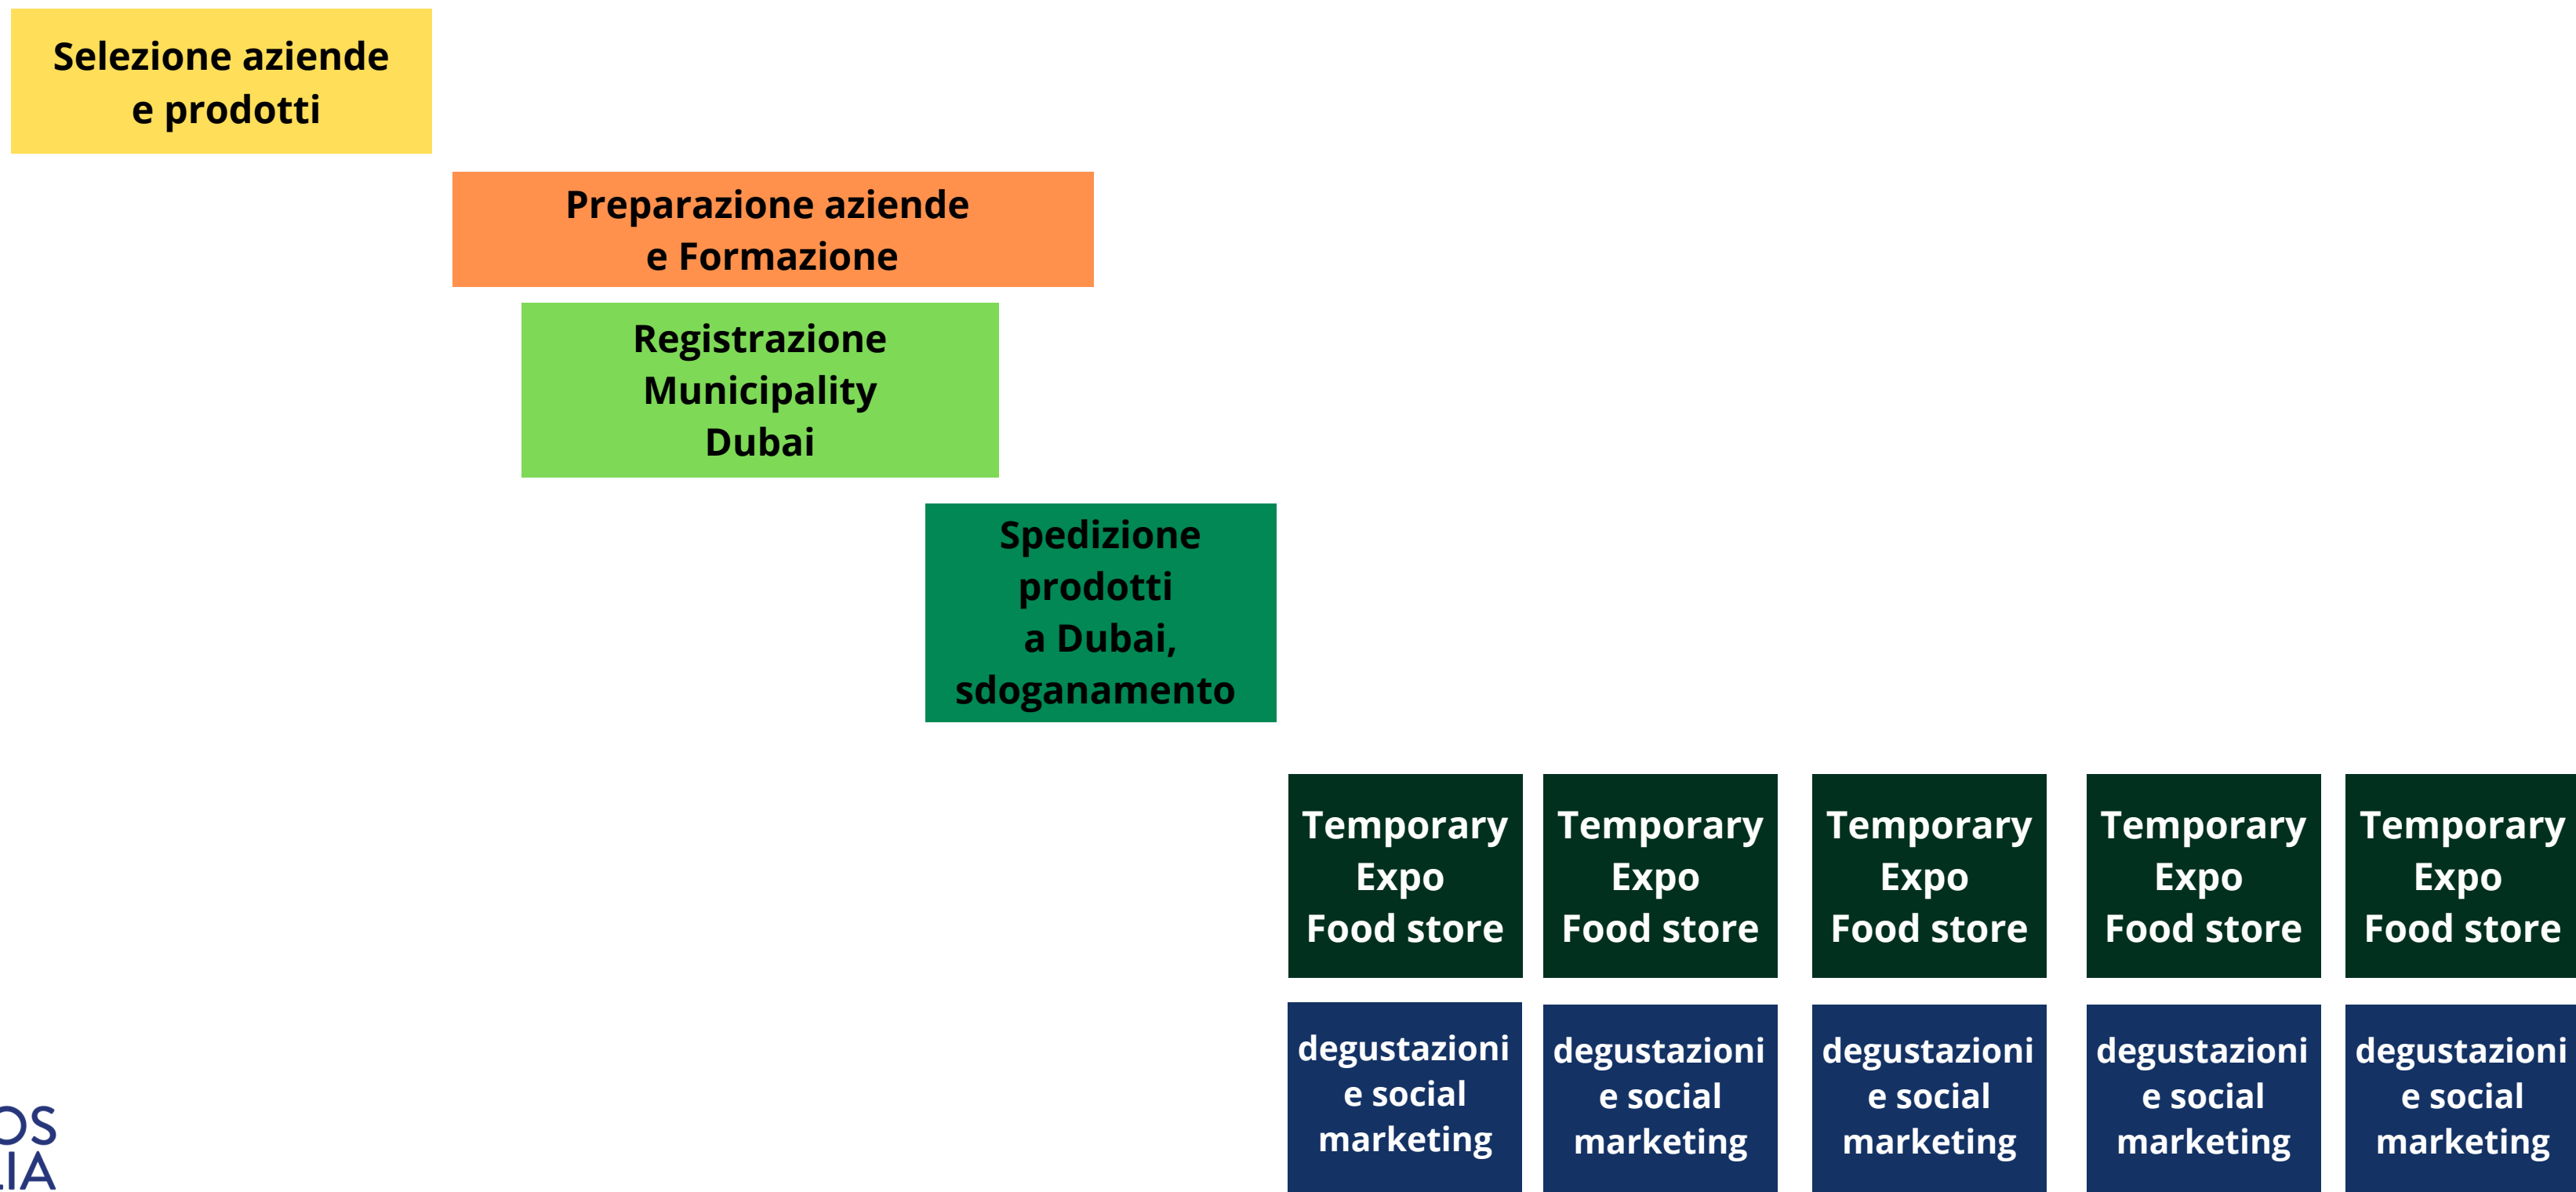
Selezione aziende e prodotti

Preparazione aziende e Formazione

Registrazione Municipality Dubai

Spedizione prodotti a Dubai, sdoganamento

Temporary Expo Food store

Temporary Expo Food store

Temporary Expo Food store

Temporary Expo Food store

Temporary Expo Food store

degustazioni e social marketing

degustazioni e social marketing

degustazioni e social marketing

degustazioni e social marketing

degustazioni e social marketing

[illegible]OS
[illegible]LIA